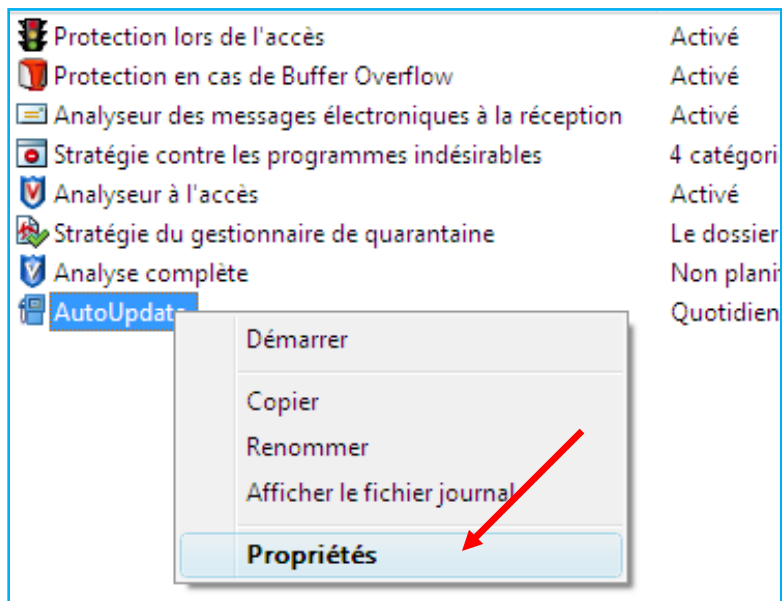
| | |
|---|---|
| Protection lors de l'accès | Activé |
| Protection en cas de Buffer Overflow | Activé |
| Analyseur des messages électroniques à la réception | Activé |
| Stratégie contre les programmes indésirables | 4 catégori |
| Analyseur à l'accès | Activé |
| Stratégie du gestionnaire de quarantaine | Le dossier |
| Analyse complète | Non plani |
| AutoUpdate | Quotidien |

Démarrer

Copier

Renommer

Afficher le fichier journal

Propriétés